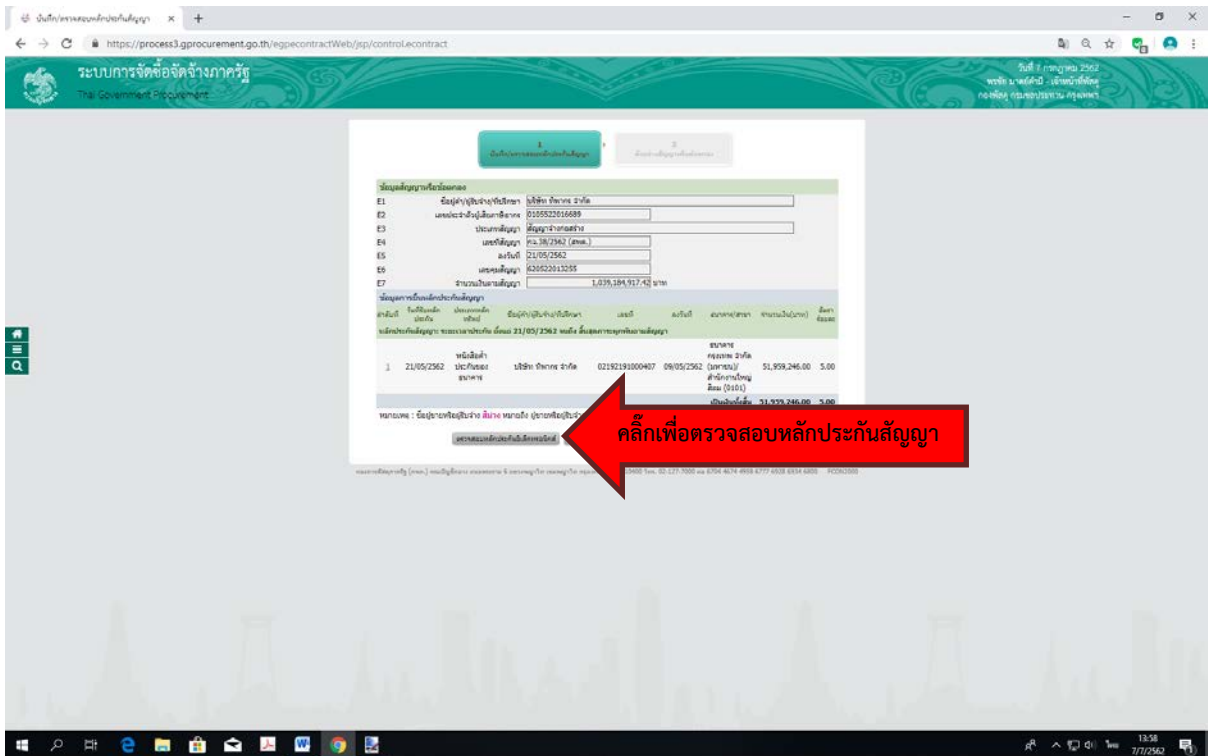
บันทึก/ตรวจสอบหลักประกันสัญญา ×

https://process3.gprocurement.go.th/egpecontractWeb/jsp/control.econtract

ระบบการจัดซื้อจัดจ้างภาครัฐ
Thai Government Procurement

วันที่ 7 กรกฎาคม 2562

1 บันทึก/ตรวจสอบหลักประกันสัญญา
2 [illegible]

ข้อมูลสัญญาหรือข้อตกลง

| | | |
|---|---|---|
| E1 | ชื่อผู้ค้า/ผู้รับจ้าง/ที่ปรึกษา | บริษัท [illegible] จำกัด |
| E2 | เลขประจำตัวผู้เสียภาษีอากร | 0105522016689 |
| E3 | ประเภทสัญญา | สัญญาจ้างก่อสร้าง |
| E4 | เลขที่สัญญา | กจ.38/2562 ([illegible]) |
| E5 | ลงวันที่ | 21/05/2562 |
| E6 | เลขคุมสัญญา | 620522013255 |
| E7 | จำนวนเงินตามสัญญา | 1,039,184,917.42 บาท |

ข้อมูลการรับหลักประกันสัญญา

| ลำดับที่ | วันที่รับหลักประกัน | ประเภทหลักทรัพย์ | ชื่อผู้ค้า/ผู้รับจ้าง/ที่ปรึกษา | เลขที่ | ลงวันที่ | ธนาคาร/สาขา | จำนวนเงิน(บาท) | อัตราร้อยละ |
|---|---|---|---|---|---|---|---|---|
| 1 | 21/05/2562 | หนังสือค้ำประกันของธนาคาร | บริษัท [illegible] จำกัด | 02192191000407 | 09/05/2562 | ธนาคารกรุงเทพ จำกัด (มหาชน)/สำนักงานใหญ่สีลม (0101) | 51,959,246.00 | 5.00 |
| | | | | | | เป็นเงินทั้งสิ้น | 51,959,246.00 | 5.00 |

หมายเหตุ : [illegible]

ตรวจสอบหลักประกันอิเล็กทรอนิกส์

คลิ๊กเพื่อตรวจสอบหลักประกันสัญญา

13:58
7/7/2562